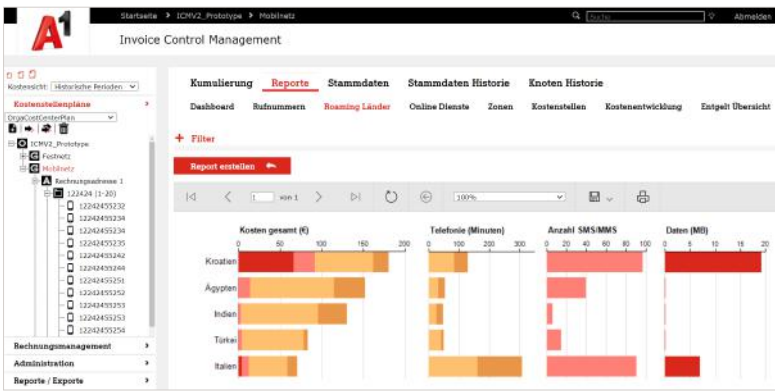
A1

Startseite > ICMV2_Prototype > Mobilnetz

Suche

Abmelden

Invoice Control Management

Kostensicht: Historische Perioden

Kostenstellenpläne

OrgaCostCenterPlan

ICMV2_Prototype
Festnetz
Mobilnetz
Rechnungsadresse 1
122424 (1-20)
12242455232
12242455234
12242455234
12242455235
12242455242
12242455244
12242455251
12242455252
12242455253
12242455253
12242455254

Rechnungsmanagement
Administration
Reporte / Exporte

Kumulierung Reporte Stammdaten Stammdaten Historie Knoten Historie

Dashboard Rufnummern Roaming Länder Online Dienste Zonen Kostenstellen Kostenentwicklung Entgelt Übersicht

+ Filter

Report erstellen

1 von 1

100%

Kosten gesamt (€)
0 50 100 150 200

Telefonie (Minuten)
0 100 200 300

Anzahl SMS/MMS
0 20 40 60 80 100

Daten (MB)
0 2 4 6 8 10 12 14 16 18 20

Kroatien
Ägypten
Indien
Türkei
Italien